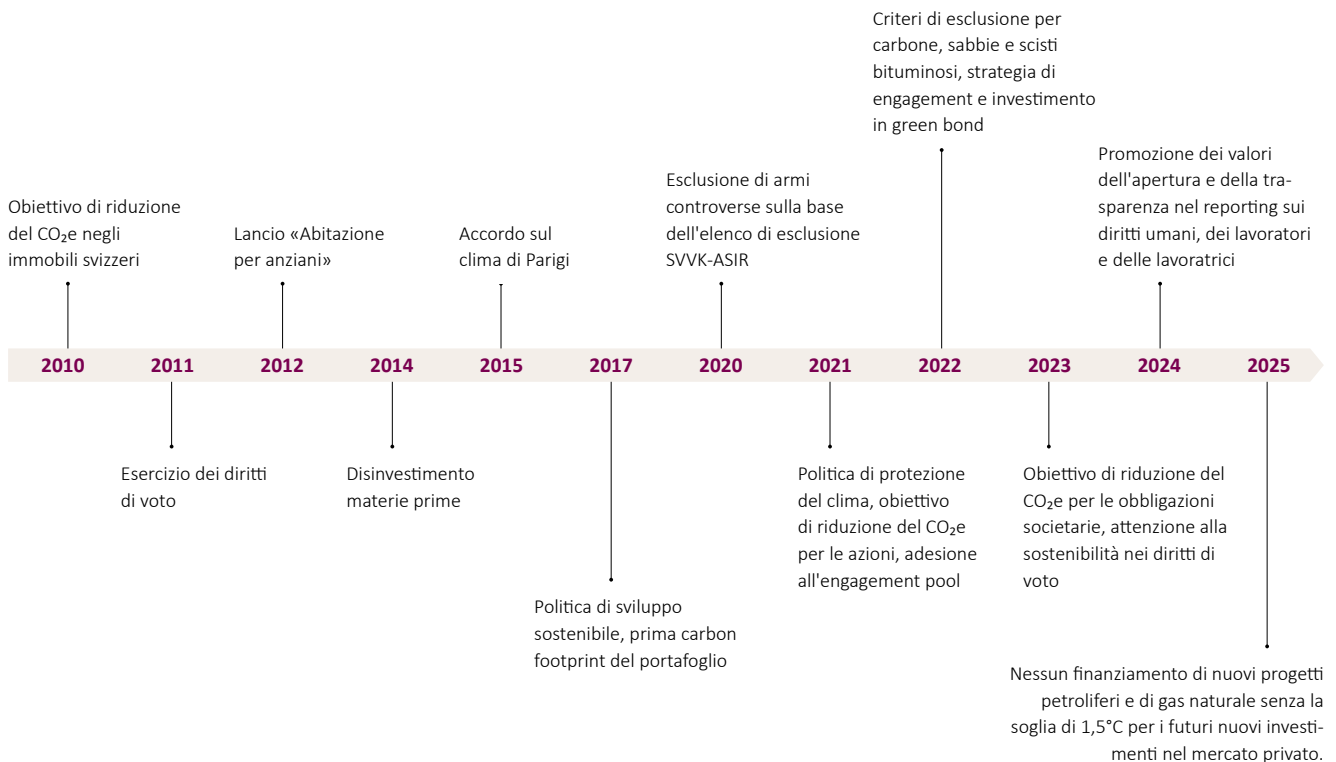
Criteri di esclusione per carbone, sabbie e scisti bituminosi, strategia di engagement e investimento in green bond

Obiettivo di riduzione del $CO_2$e negli immobili svizzeri

Lancio «Abitazione per anziani»

Accordo sul clima di Parigi

Esclusione di armi controverse sulla base dell'elenco di esclusione SVVK-ASIR

Promozione dei valori dell'apertura e della trasparenza nel reporting sui diritti umani, dei lavoratori e delle lavoratrici

2010 2011 2012 2014 2015 2017 2020 2021 2022 2023 2024 2025

Esercizio dei diritti di voto

Disinvestimento materie prime

Politica di protezione del clima, obiettivo di riduzione del $CO_2$e per le azioni, adesione all'engagement pool

Obiettivo di riduzione del $CO_2$e per le obbligazioni societarie, attenzione alla sostenibilità nei diritti di voto

Politica di sviluppo sostenibile, prima carbon footprint del portafoglio

Nessun finanziamento di nuovi progetti petroliferi e di gas naturale senza la soglia di 1,5°C per i futuri nuovi investimenti nel mercato privato.